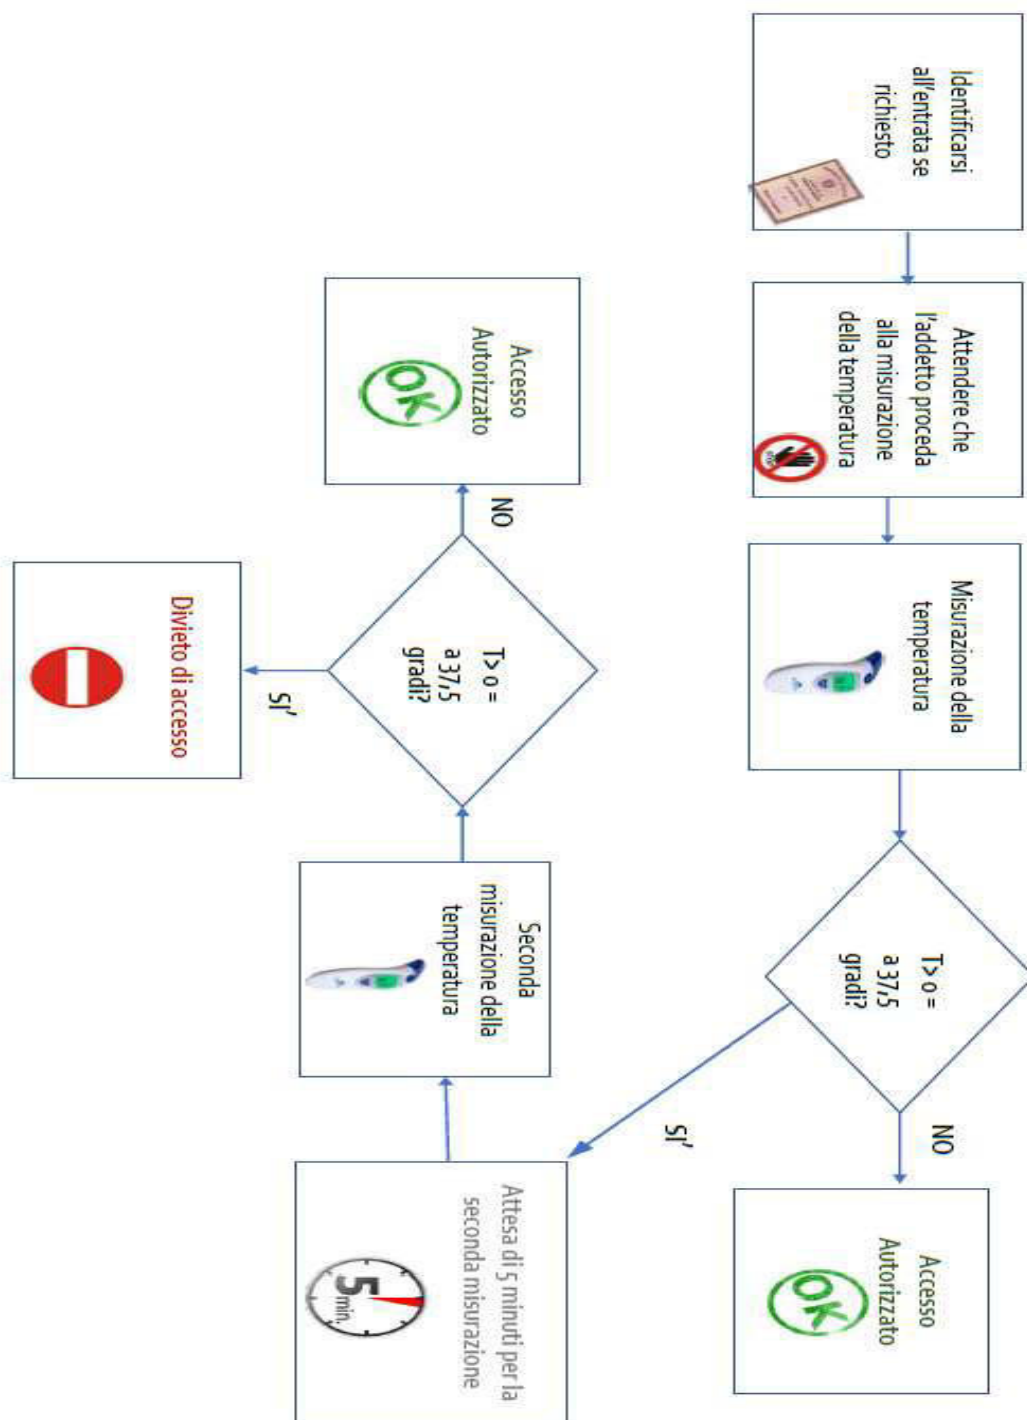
Identificarsi all'entrata se richiesto

Attendere che l'addetto proceda alla misurazione della temperatura

Misurazione della temperatura

T> o = a 37,5 gradi?

NO

Accesso Autorizzato

OK

SI'

Attesa di 5 minuti per la seconda misurazione

5 min.

Seconda misurazione della temperatura

T> o = a 37,5 gradi?

NO

Accesso Autorizzato

OK

SI'

Divieto di accesso